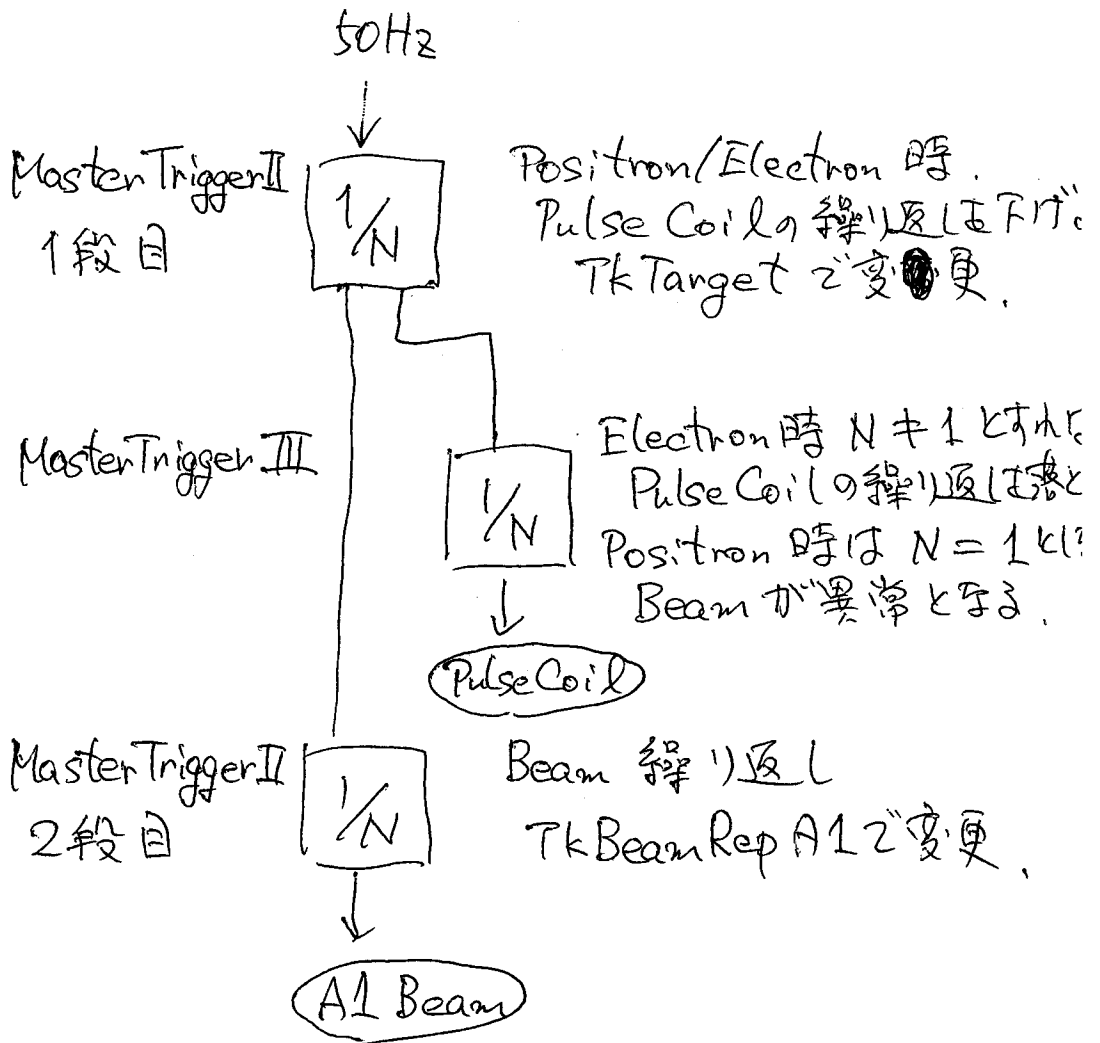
50Hz

MasterTriggerII
1段目

1/N

Positron/Electron 時.
Pulse Coilの繰り返しは下げ.
TkTargetで変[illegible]更.

MasterTriggerIII

1/N

Electron時 N≠1とすれば
Pulse Coilの繰り返しは落と
Positron時は N=1に
Beamが異常となる.

PulseCoil

MasterTriggerII
2段目

1/N

Beam 繰り返し
TkBeamRep A1で変更.

A1 Beam